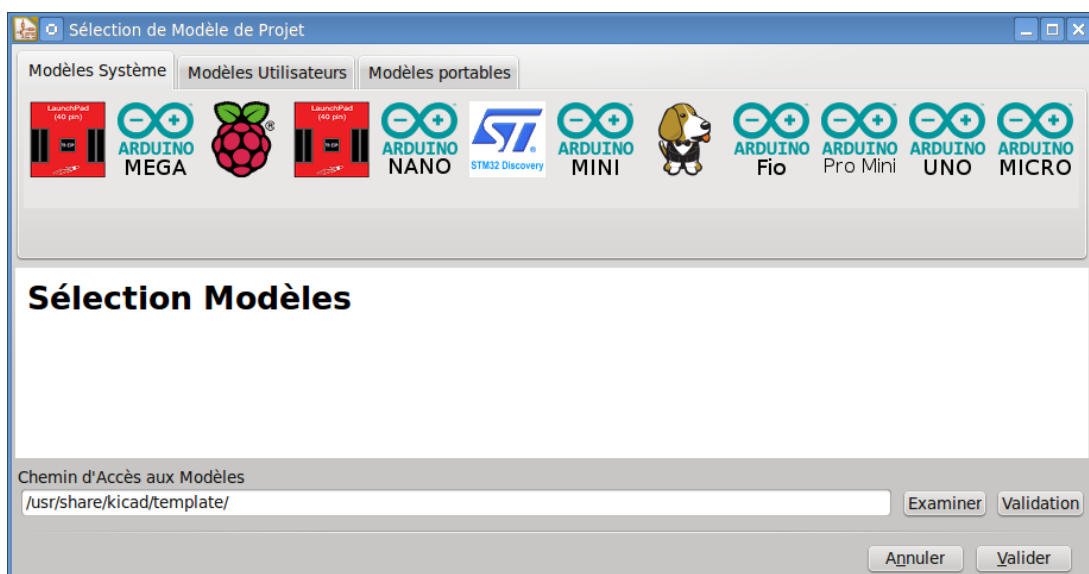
Sélection de Modèle de Projet

Modèles Système | Modèles Utilisateurs | Modèles portables

LaunchPad (40 pin)
ARDUINO MEGA
LaunchPad (40 pin)
ARDUINO NANO
STM32 Discovery
ARDUINO MINI
ARDUINO Fio
ARDUINO Pro Mini
ARDUINO UNO
ARDUINO MICRO

Sélection Modèles

Chemin d'Accès aux Modèles
/usr/share/kicad/template/
Examiner
Validation

Annuler
Valider